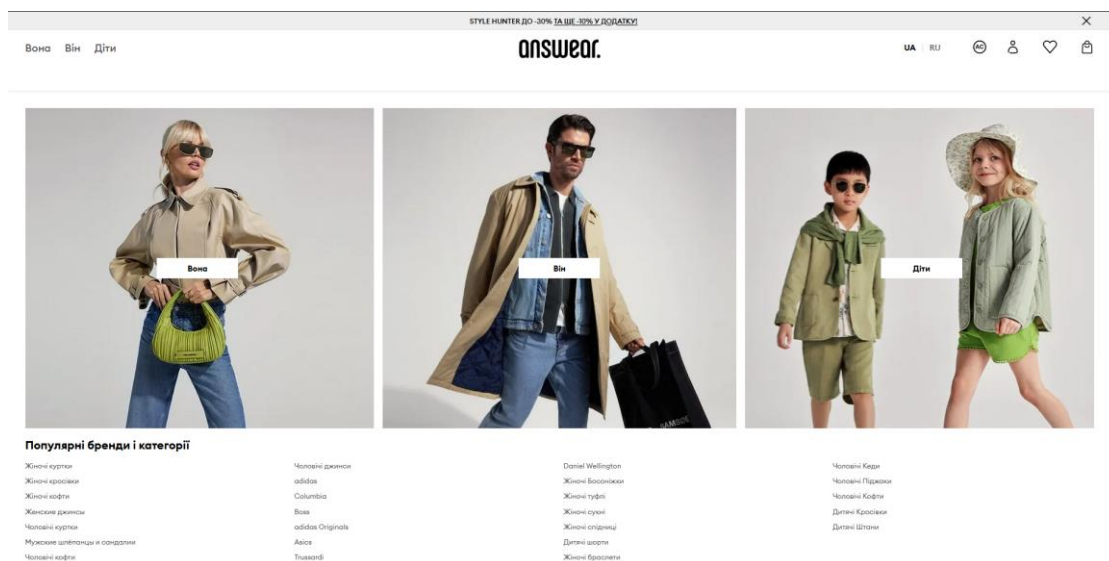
STYLE HUNTER ДО -30% ТА ЩЕ -10% У ДОДАТКУ!

×

Вона Він Діти

answear.

UA | RU

AC

Вона

Він

Діти

Популярні бренди і категорії

Жіночі куртки
Жіночі кросівки
Жіночі кофти
Женские джинсы
Чоловічі куртки
Мужские шлёпанцы и сандалии
Чоловічі кофти

Чоловічі джинси
adidas
Columbia
Boss
adidas Originals
Asics
Trussardi

Daniel Wellington
Жіночі Босоніжки
Жіночі туфлі
Жіночі сукні
Жіночі спідниці
Дитячі шорти
Жіночі браслети

Чоловічі Кеди
Чоловічі Піджаки
Чоловічі Кофти
Дитячі Кросівки
Дитячі Штани